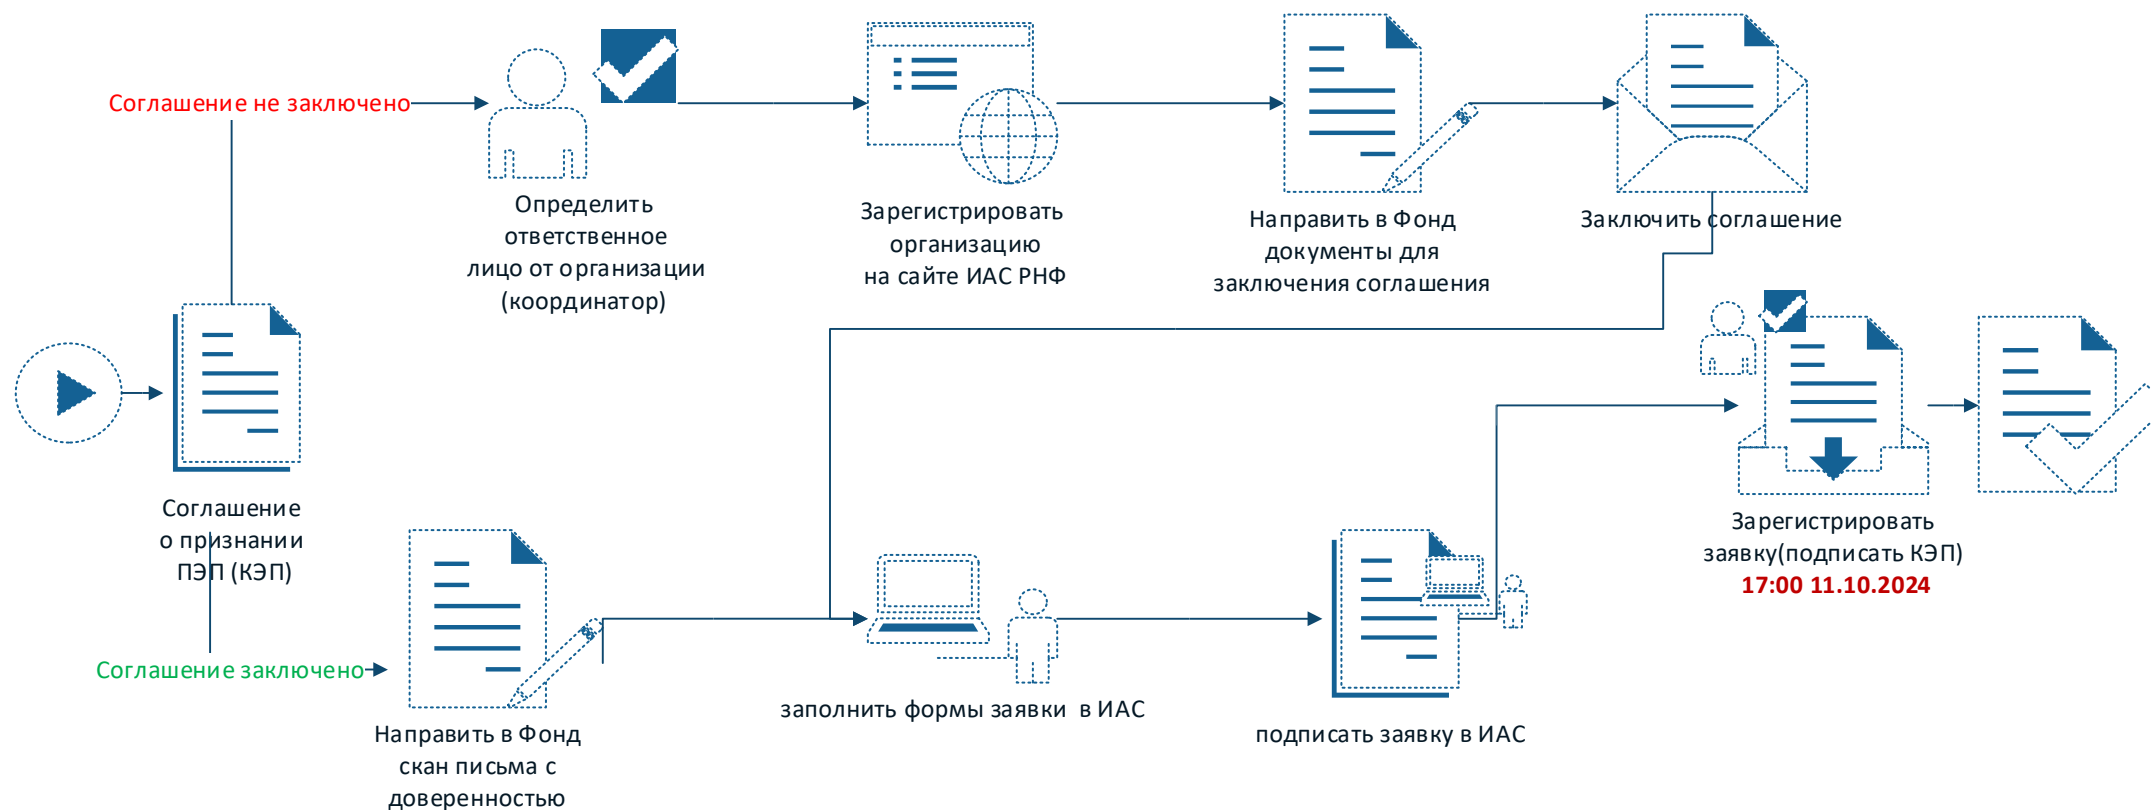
Соглашение не заключено

Определить ответственное лицо от организации (координатор)

Зарегистрировать организацию на сайте ИАС РНФ

Направить в Фонд документы для заключения соглашения

Заключить соглашение

Соглашение о признании ПЭП (КЭП)

Соглашение заключено

Направить в Фонд скан письма с доверенностью

заполнить формы заявки в ИАС

подписать заявку в ИАС

Зарегистрировать заявку(подписать КЭП)
17:00 11.10.2024